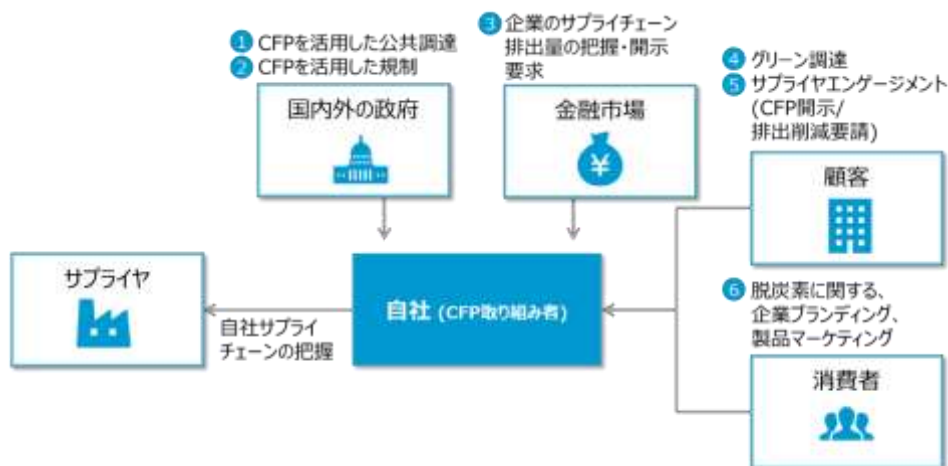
1 CFPを活用した公共調達
2 CFPを活用した規制

国内外の政府

3 企業のサプライチェーン排出量の把握・開示要求

金融市場

4 グリーン調達
5 サプライヤエンゲージメント (CFP開示/排出削減要請)

顧客

サプライヤ

自社 (CFP取り組み者)

自社サプライチェーンの把握

6 脱炭素に関する、企業ブランディング、製品マーケティング

消費者